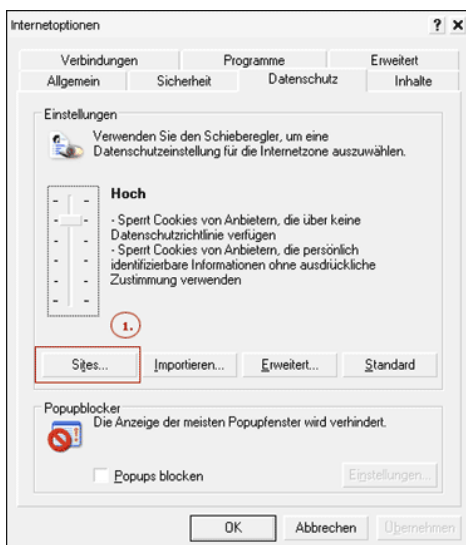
Internetoptionen ? ×

Verbindungen | Programme | Erweitert
Allgemein | Sicherheit | Datenschutz | Inhalte

Einstellungen

Verwenden Sie den Schieberegler, um eine Datenschutzeinstellung für die Internetzone auszuwählen.

Hoch

- Sperrt Cookies von Anbietern, die über keine Datenschutzrichtlinie verfügen
- Sperrt Cookies von Anbietern, die persönlich identifizierbare Informationen ohne ausdrückliche Zustimmung verwenden

1.

Sites... | Importieren... | Erweitert... | Standard

Popupblocker

Die Anzeige der meisten Popupfenster wird verhindert.

Popups blocken

Einstellungen...

OK | Abbrechen | Übernehmen